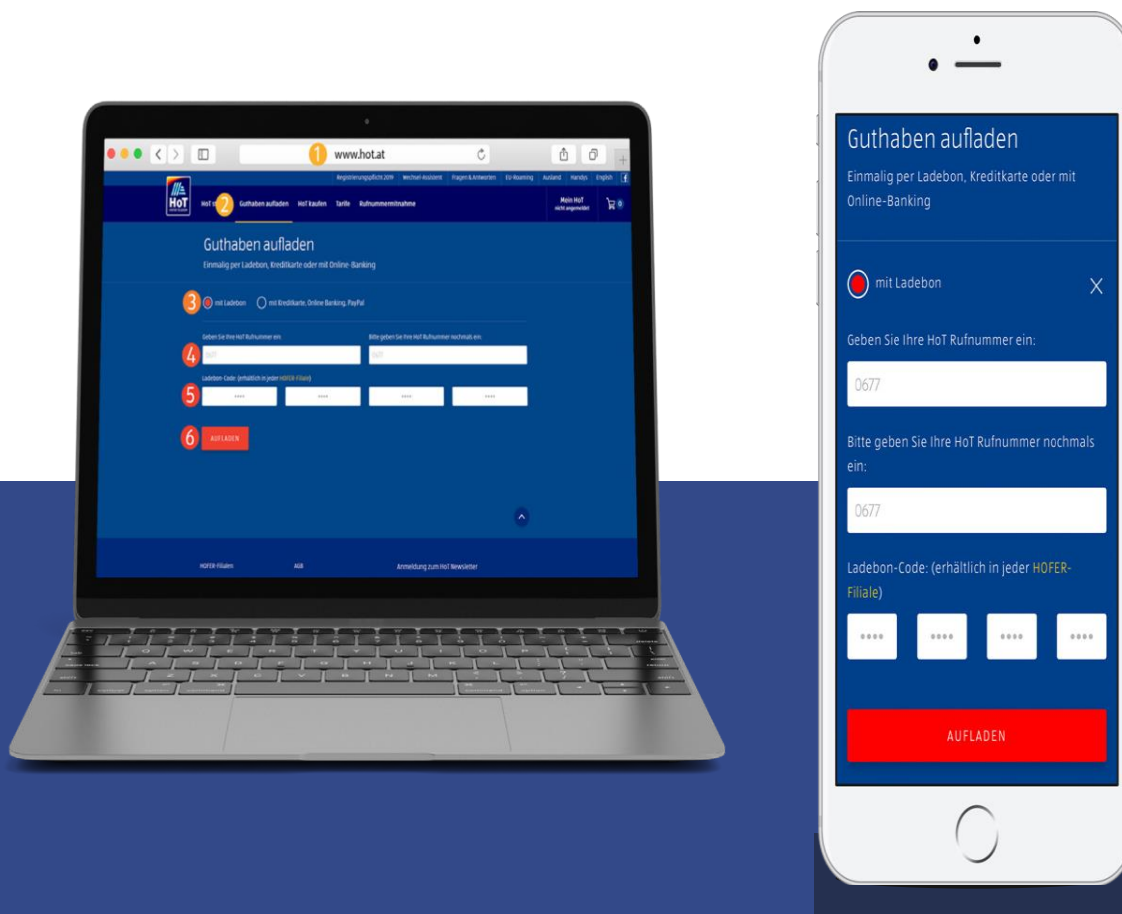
1 www.hot.at

Registrierungspflicht 2019 Wechsel-Assistent Fragen & Antworten EU-Roaming Ausland Handys English

HoT

HoT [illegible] 2 Guthaben aufladen HoT kaufen Tarife Rufnummernmitnahme

Mein HoT nicht angemeldet

0

Guthaben aufladen

Einmalig per Ladebon, Kreditkarte oder mit Online-Banking

3 mit Ladebon mit Kreditkarte, Online Banking, PayPal

Geben Sie Ihre HoT Rufnummer ein: Bitte geben Sie Ihre HoT Rufnummer nochmals ein:

4 0677 0677

Ladebon-Code: (erhältlich in jeder HOFER-Filiale)

5 •••• •••• •••• ••••

6 AUFLADEN

HOFER-Filialen AGB Anmeldung zum HoT Newsletter

Guthaben aufladen

Einmalig per Ladebon, Kreditkarte oder mit Online-Banking

mit Ladebon

X

Geben Sie Ihre HoT Rufnummer ein:

0677

Bitte geben Sie Ihre HoT Rufnummer nochmals ein:

0677

Ladebon-Code: (erhältlich in jeder HOFER-Filiale)

•••• •••• •••• ••••

AUFLADEN